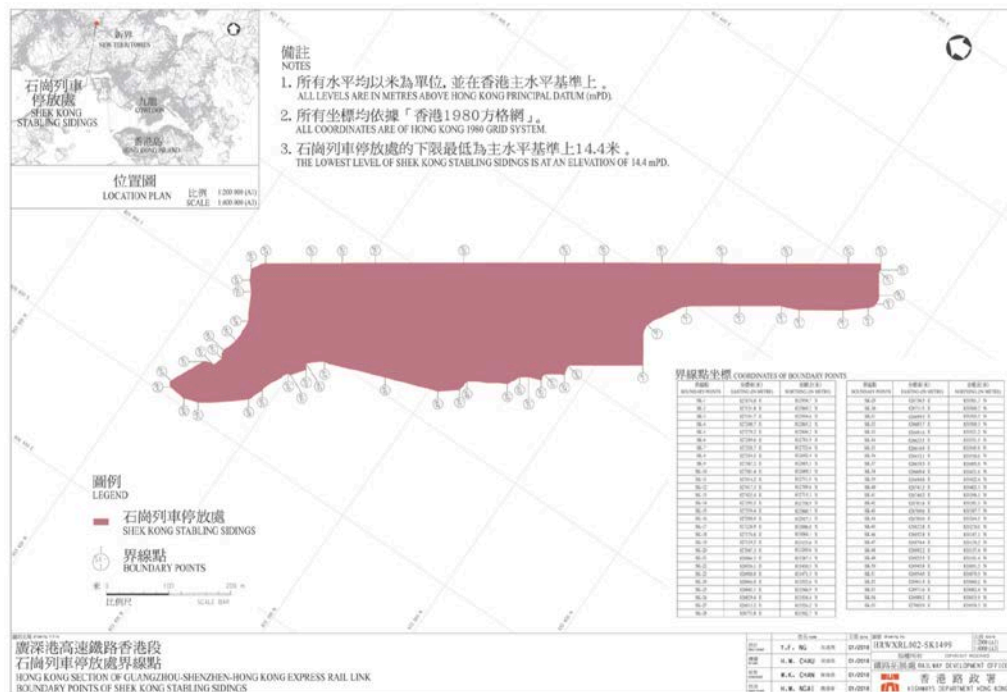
新界
NEW TERRITORIES
石崗列車停放處
SHEK KONG STABLING SIDINGS
九龍
KOWLOON
香港島
HONG KONG ISLAND

位置圖
LOCATION PLAN
比例 1:200 000 (A1)
SCALE 1:400 000 (A3)

備註
NOTES
1. 所有水平均以米為單位, 並在香港主水平基準上。
ALL LEVELS ARE IN METRES ABOVE HONG KONG PRINCIPAL DATUM (mPD).
2. 所有坐標均依據「香港1980方格網」。
ALL COORDINATES ARE OF HONG KONG 1980 GRID SYSTEM.
3. 石崗列車停放處的下限最低為主水平基準上14.4米。
THE LOWEST LEVEL OF SHEK KONG STABLING SIDINGS IS AT AN ELEVATION OF 14.4 mPD.

界線點坐標 COORDINATES OF BOUNDARY POINTS
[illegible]

圖例
LEGEND
石崗列車停放處
SHEK KONG STABLING SIDINGS
界線點
BOUNDARY POINTS
0 100 200 m
比例尺 SCALE BAR

廣深港高速鐵路香港段
石崗列車停放處界線點
HONG KONG SECTION OF GUANGZHOU-SHENZHEN-HONG KONG EXPRESS RAIL LINK
BOUNDARY POINTS OF SHEK KONG STABLING SIDINGS

T.F. NG
H.M. CHAN
W.K. CHAN
H.M. NGAI
01/2016
01/2016
01/2016
01/2016
HKWXRL002-SK1495
鐵路拓展處 RAILWAY DEVELOPMENT OFFICE
香港路政署
HIGHWAYS DEPARTMENT HONG KONG